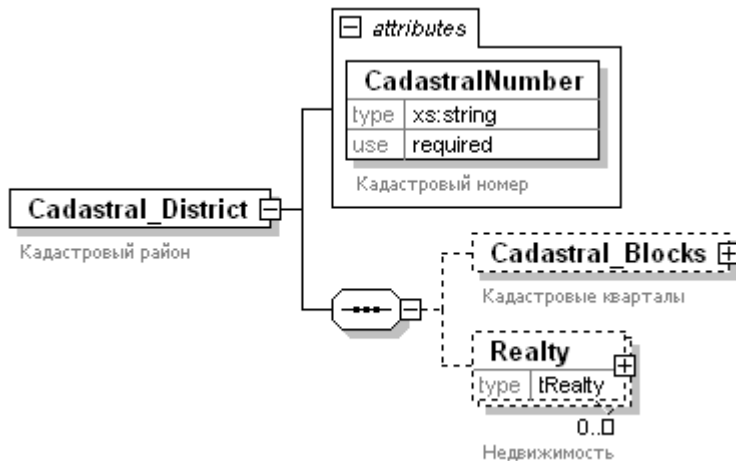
attributes

CadastralNumber

| type | xs:string |
|---|---|
| use | required |

Кадастровый номер

Cadastral_District

Кадастровый район

Cadastral_Blocks

Кадастровые кварталы

Realty

type tRealty

0..∞

Недвижимость